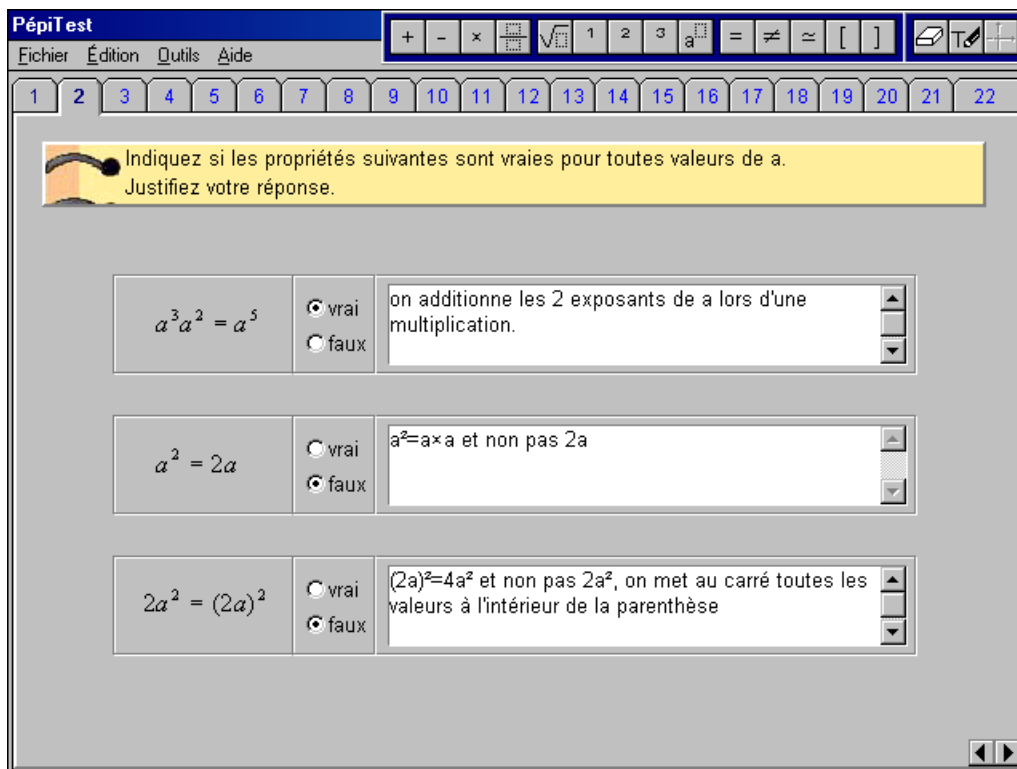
PépiTest

Fichier Édition Outils Aide

+ - × $\sqrt{}$ 1 2 3 $a^{\square}$ = ≠ ≃ [ ]

1 2 3 4 5 6 7 8 9 10 11 12 13 14 15 16 17 18 19 20 21 22

Indiquez si les propriétés suivantes sont vraies pour toutes valeurs de a. Justifiez votre réponse.

$a^3a^2 = a^5$

vrai
faux

on additionne les 2 exposants de a lors d'une multiplication.

$a^2 = 2a$

vrai
faux

a²=a×a et non pas 2a

$2a^2 = (2a)^2$

vrai
faux

(2a)²=4a² et non pas 2a², on met au carré toutes les valeurs à l'intérieur de la parenthèse